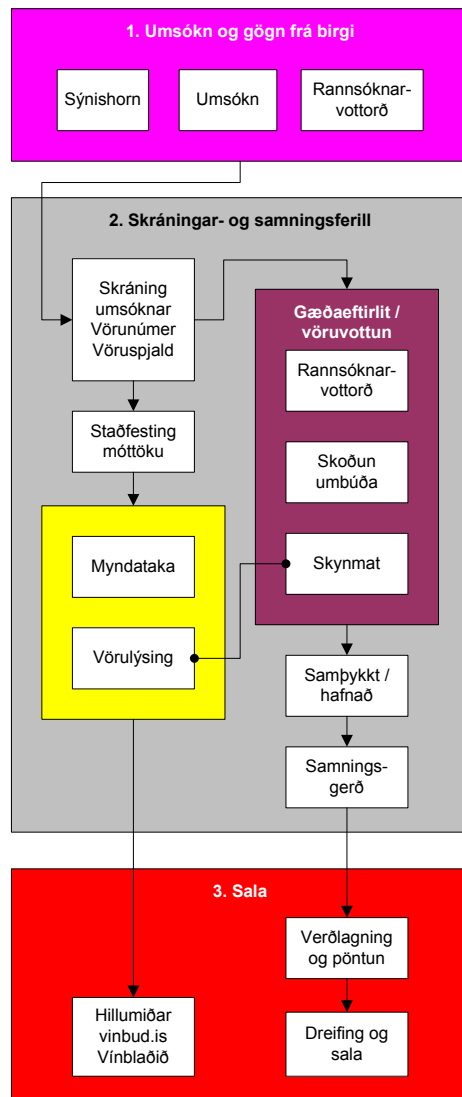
1. Umsókn og gögn frá birgi

Sýnishorn

Umsókn

Rannsóknarvottorð

2. Skráningar- og samningsferill

Skráning umsóknar Vörunúmer Vöruspjald

Gæðaeftirlit / vöruvottun

Rannsóknarvottorð

Skoðun umbúða

Skynmat

Staðfesting móttöku

Myndataka

Vörulýsing

Samþykkt / hafnað

Samningsgerð

3. Sala

Verðlagning og pöntun

Hillumiðar vinbud.is Vínblaðið

Dreifing og sala